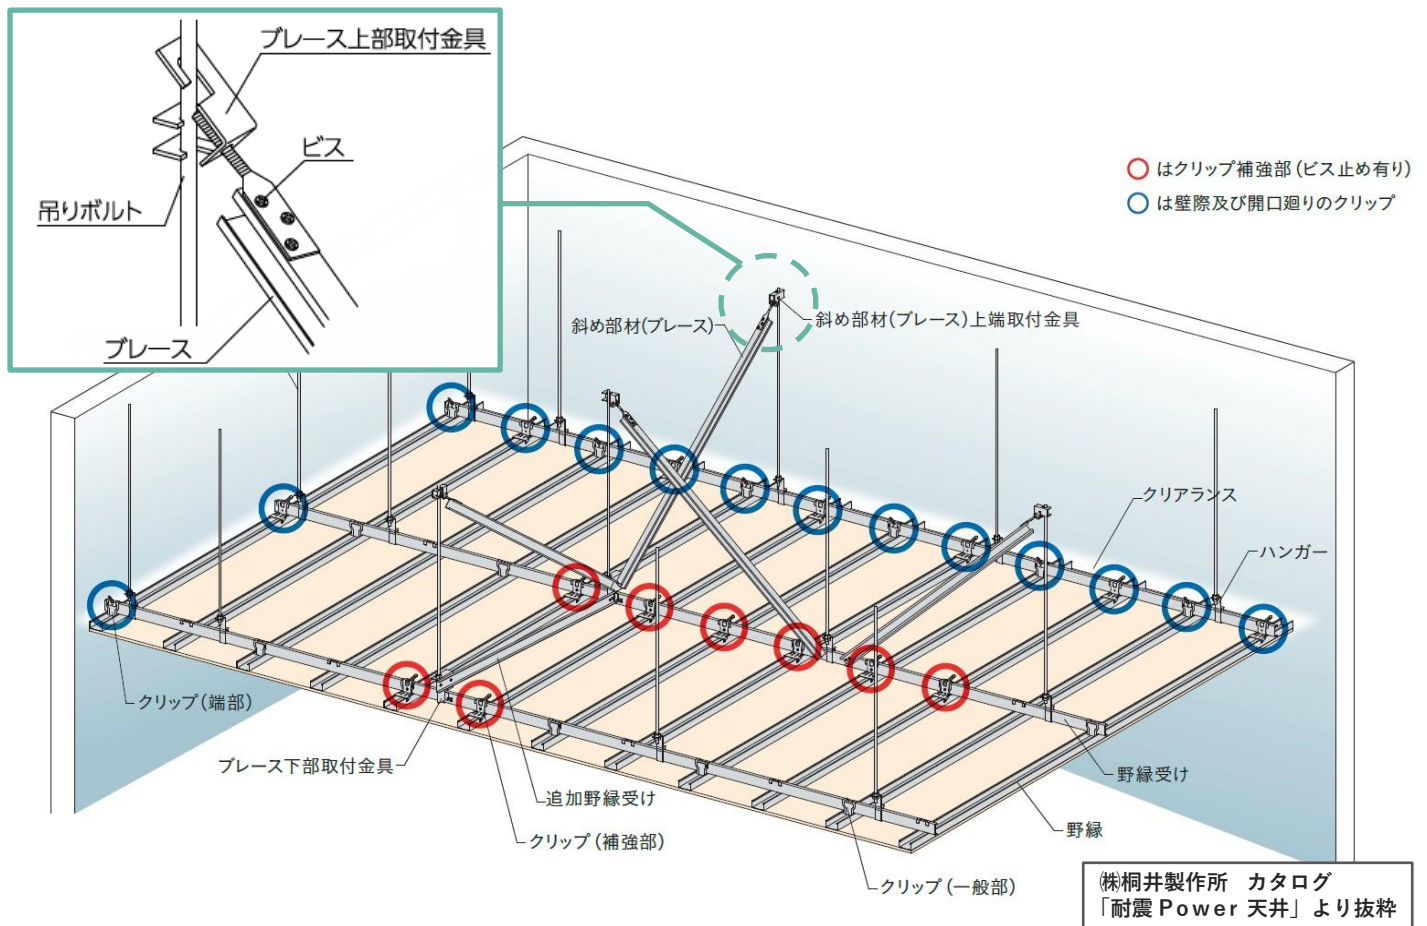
ブレース上部取付金具
ビス
吊りボルト
ブレース

○ はクリップ補強部（ビス止め有り）
○ は壁際及び開口廻りのクリップ

斜め部材(ブレース)
斜め部材(ブレース)上端取付金具
クリアランス
ハンガー
クリップ（端部）
ブレース下部取付金具
追加野縁受け
クリップ（補強部）
クリップ（一般部）
野縁受け
野縁

㈱桐井製作所　カタログ
「耐震 Power 天井」より抜粋